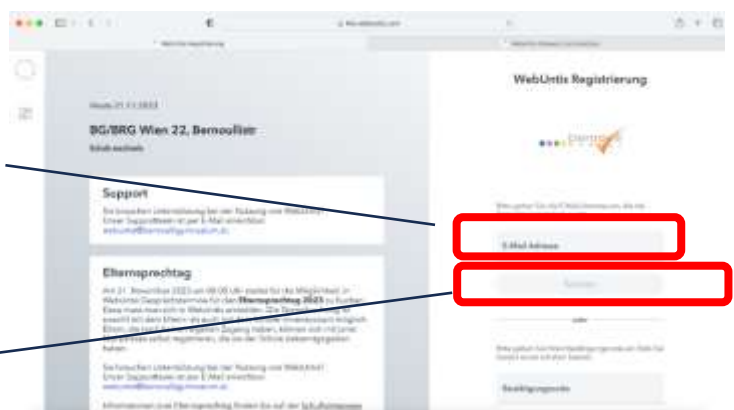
Heute 21.11.2023

BG/BRG Wien 22, Bernoullistr

Schule wechseln

Support

Sie brauchen Unterstützung bei der Nutzung von WebUntis? Unser Supportteam ist per E-Mail erreichbar. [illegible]

Elternsprechtag

Am 21. November 2023 um 08:00 Uhr startet für die Möglichkeit, in WebUntis Gesprächstermine für den Elternsprechtag 2023 zu buchen. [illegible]

Sie brauchen Unterstützung bei der Nutzung von WebUntis? Unser Supportteam ist per E-Mail erreichbar. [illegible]

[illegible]

WebUntis Registrierung

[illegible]

E-Mail Adresse

Senden

oder

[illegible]

Bestätigungscode